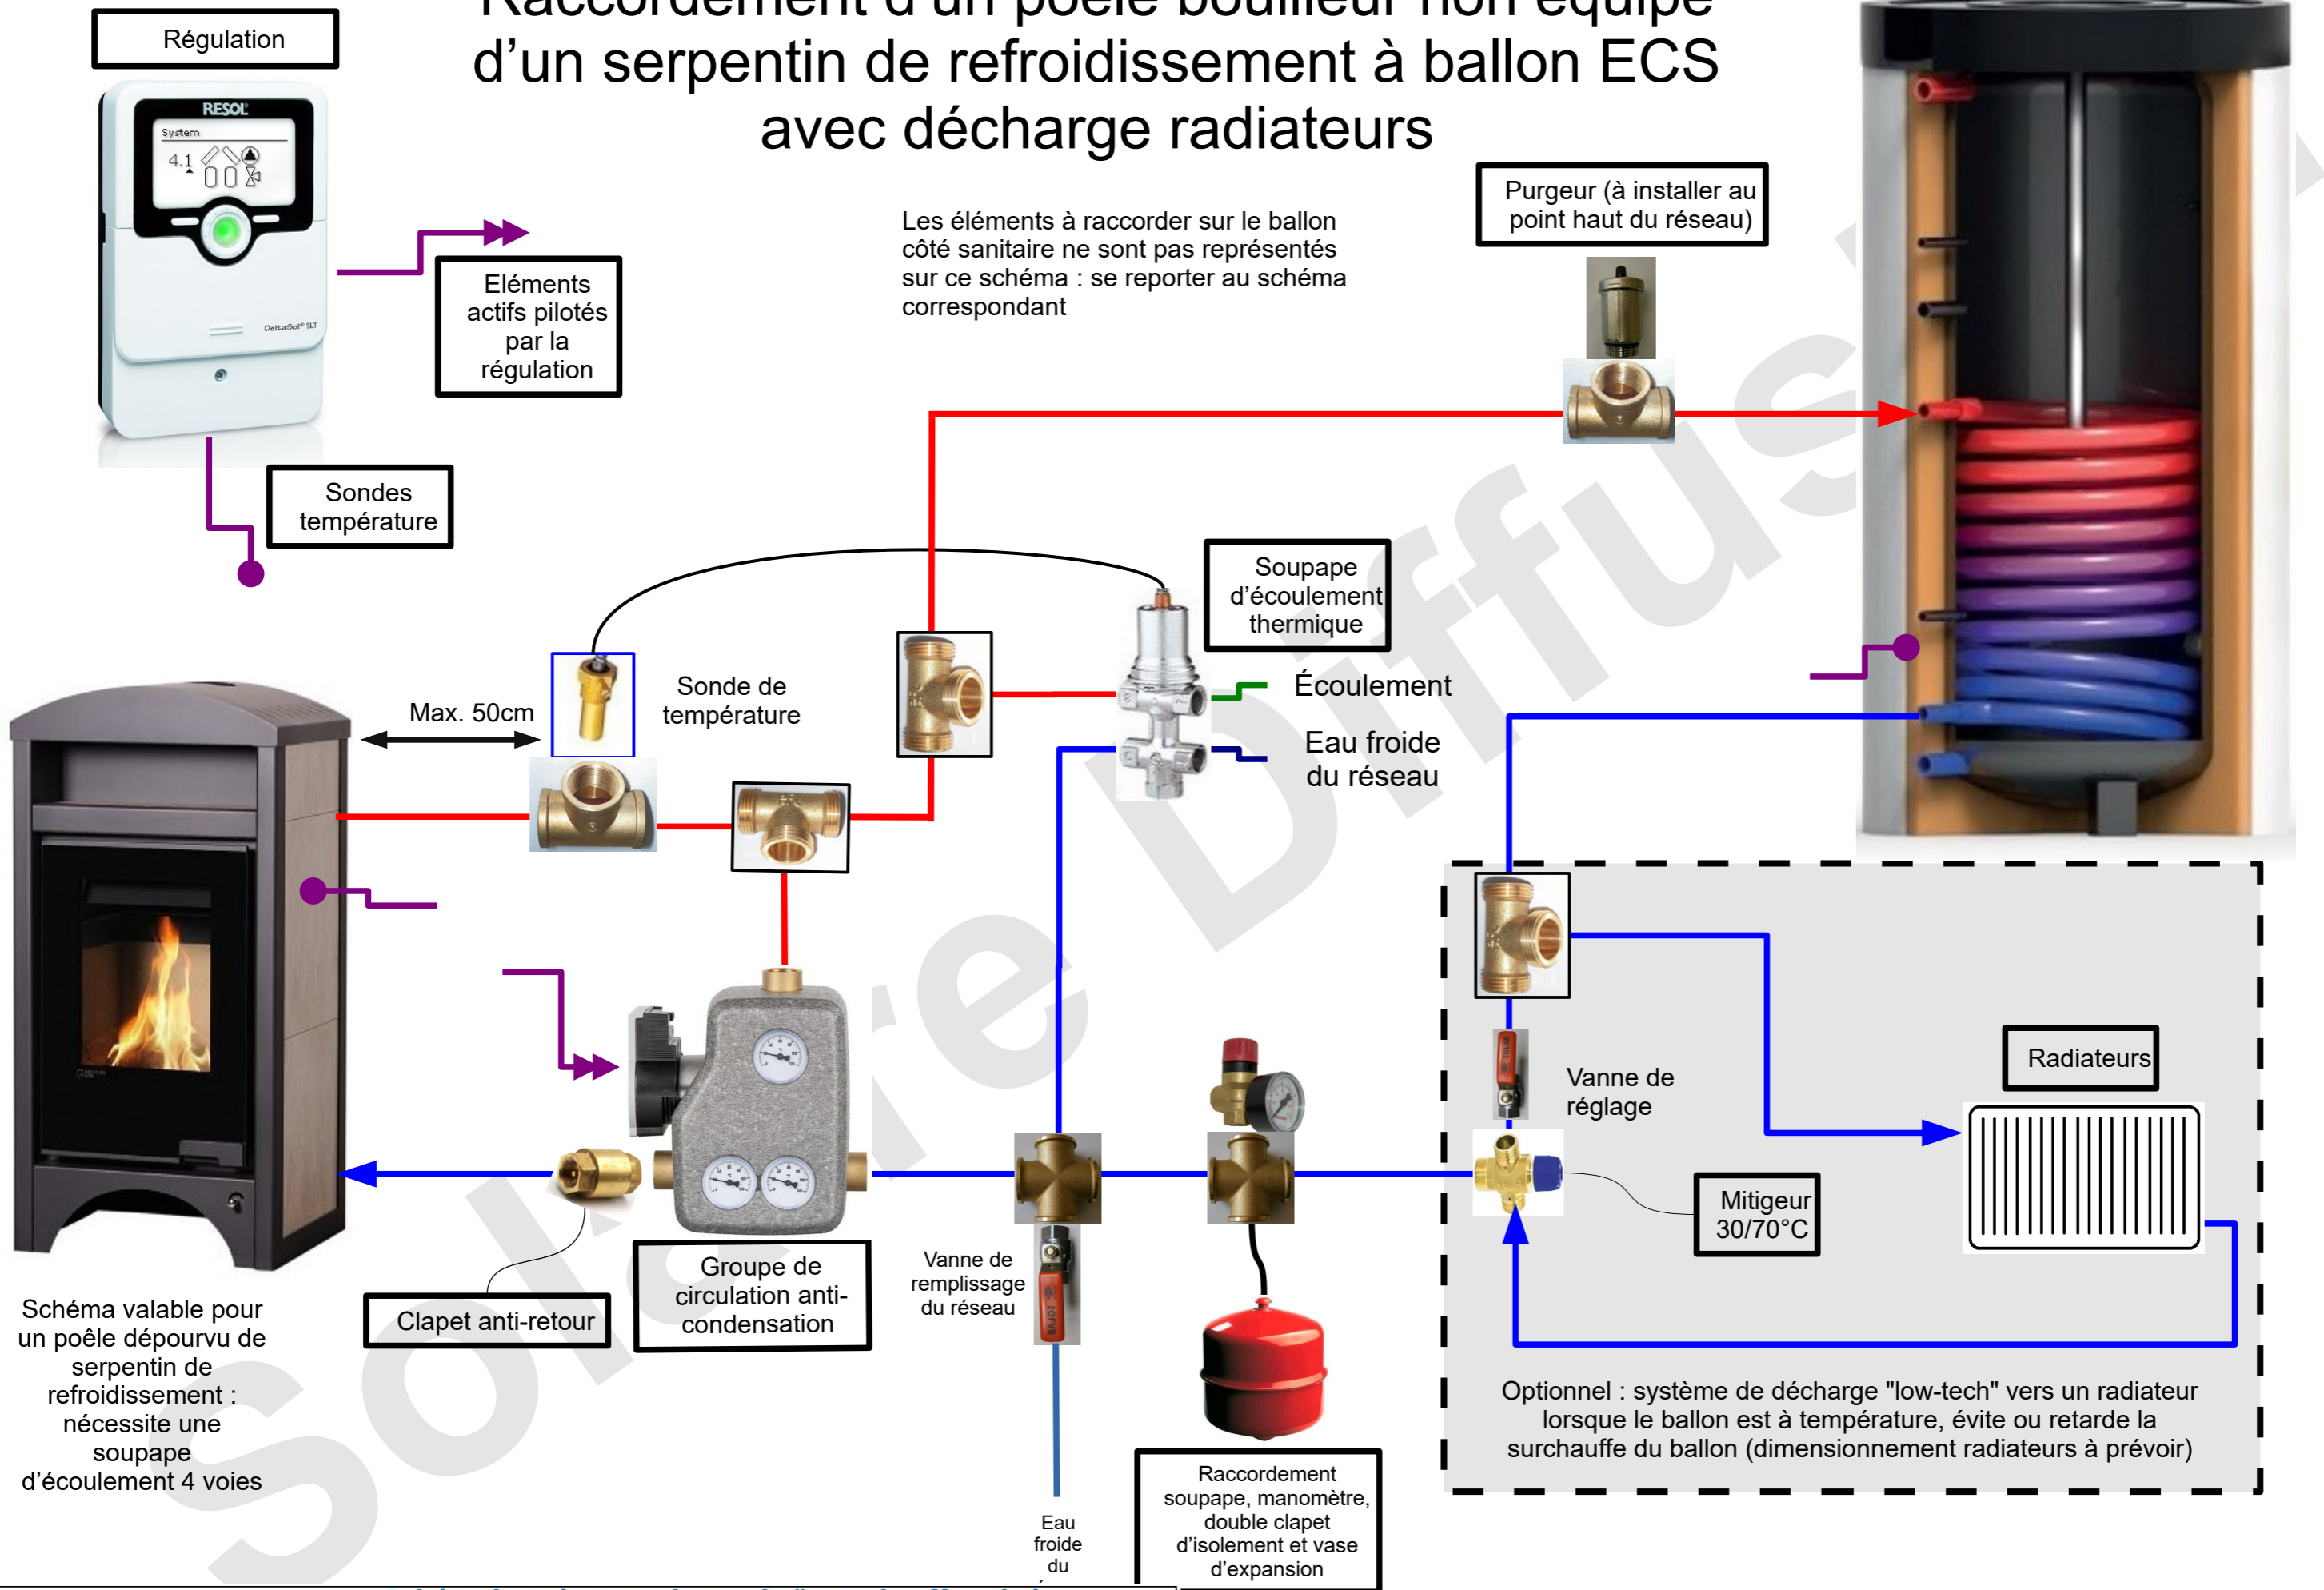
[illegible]
d'un serpentin de refroidissement à ballon ECS
avec décharge radiateurs

Régulation

RESOL
System
4.1
DeltaSol® SLT

Eléments actifs pilotés par la régulation

Sondes température

Les éléments à raccorder sur le ballon côté sanitaire ne sont pas représentés sur ce schéma : se reporter au schéma correspondant

Purgeur (à installer au point haut du réseau)

Soupape d'écoulement thermique

Écoulement

Eau froide du réseau

Max. 50cm

Sonde de température

Groupe de circulation anti-condensation

Clapet anti-retour

Vanne de remplissage du réseau

Eau froide du

Raccordement soupape, manomètre, double clapet d'isolement et vase d'expansion

Vanne de réglage

Radiateurs

Mitigeur 30/70°C

Optionnel : système de décharge "low-tech" vers un radiateur lorsque le ballon est à température, évite ou retarde la surchauffe du ballon (dimensionnement radiateurs à prévoir)

Schéma valable pour un poêle dépourvu de serpentin de refroidissement : nécessite une soupape d'écoulement 4 voies

Solaire Diffusion